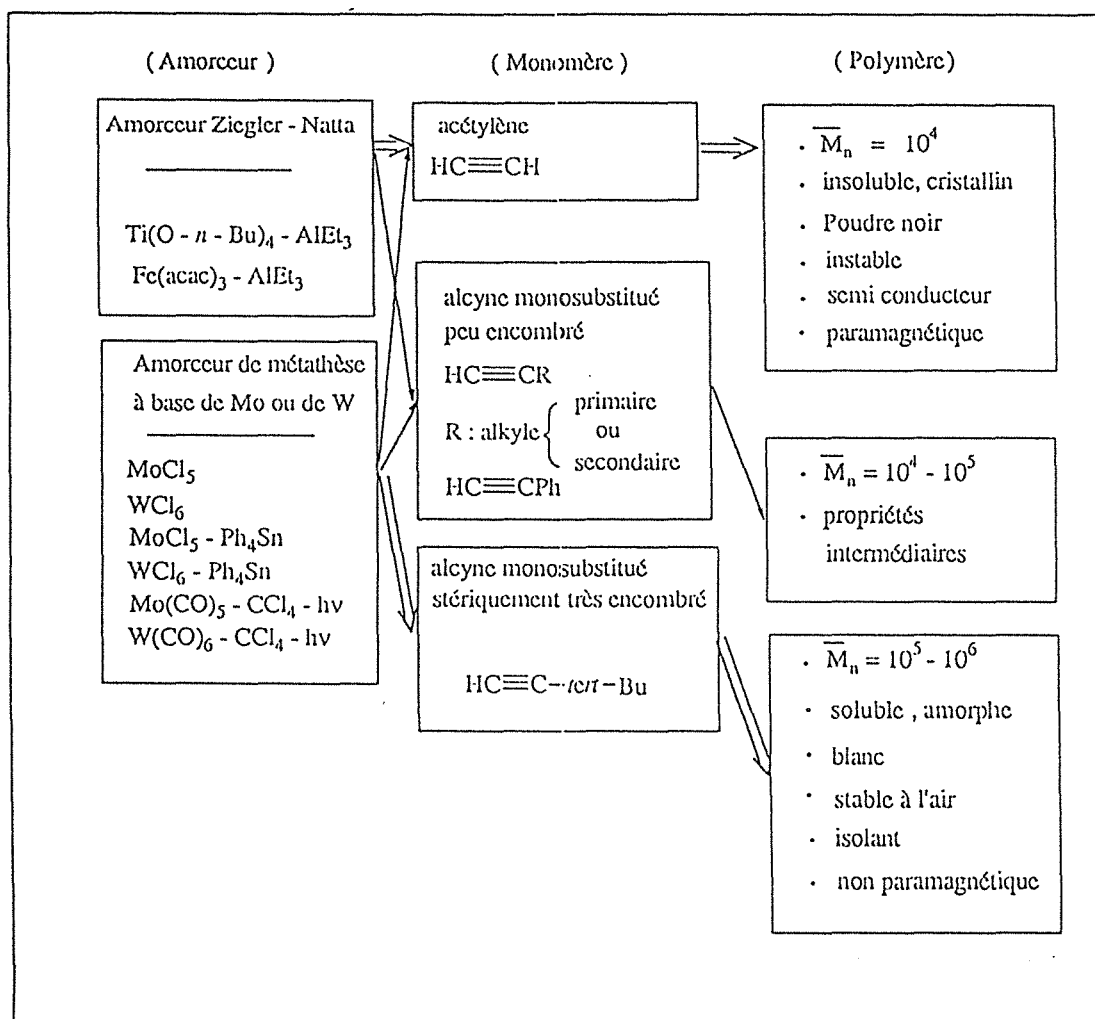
(Amorceur)

(Monomère)

(Polymère)

Amorceur Ziegler - Natta

$Ti(O-n-Bu)_4 - AlEt_3$
$Fe(acac)_3 - AlEt_3$

Amorceur de métathèse à base de Mo ou de W

$MoCl_5$
$WCl_6$
$MoCl_5 - Ph_4Sn$
$WCl_6 - Ph_4Sn$
$Mo(CO)_5 - CCl_4 - h\nu$
$W(CO)_6 - CCl_4 - h\nu$

acétylène
$HC\equiv CH$

alcyne monosubstitué peu encombré
$HC\equiv CR$
R : alkyle { primaire ou secondaire
$HC\equiv CPh$

alcyne monosubstitué stériquement très encombré

$HC\equiv C-tert-Bu$

· $\overline{M}_n = 10^4$
· insoluble, cristallin
· Poudre noir
· instable
· semi conducteur
· paramagnétique

· $\overline{M}_n = 10^4 - 10^5$
· propriétés intermédiaires

· $\overline{M}_n = 10^5 - 10^6$
· soluble , amorphe
· blanc
· stable à l'air
· isolant
· non paramagnétique